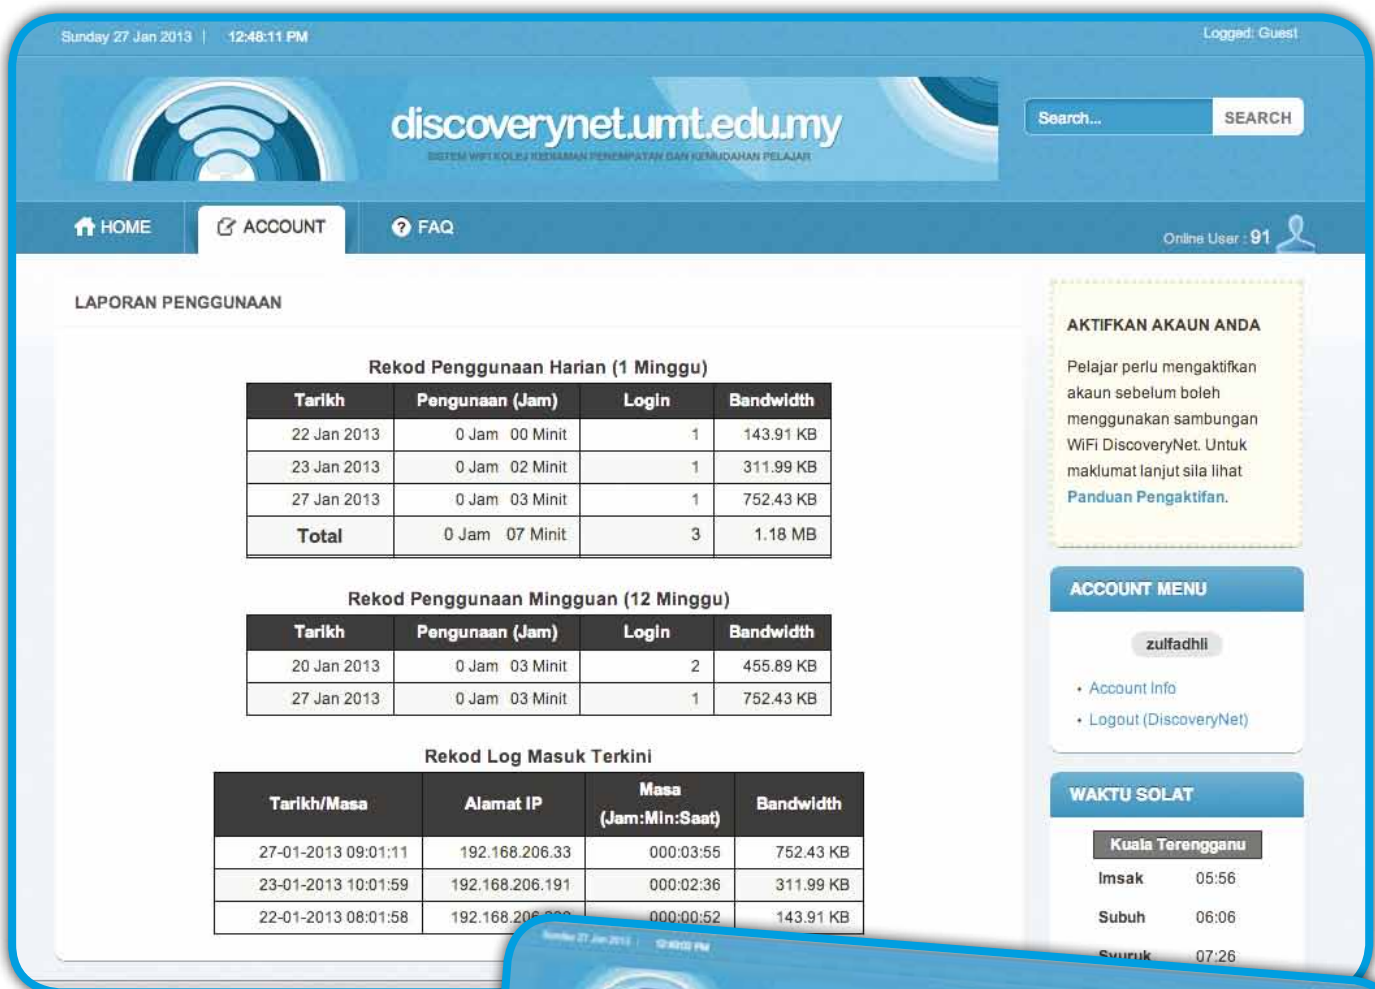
Sunday 27 Jan 2013 | 12:48:11 PM

Logged: Guest

discoverynet.umt.edu.my

SISTEM WIFI KOLEJ KEDIAMAN PENEMPATAN DAN KEMUDAHAN PELAJAR

Search...

SEARCH

HOME

ACCOUNT

FAQ

Online User : 91

LAPORAN PENGGUNAAN

Rekod Penggunaan Harian (1 Minggu)

| Tarikh | Pengunaan (Jam) | Login | Bandwidth |
|---|---|---|---|
| 22 Jan 2013 | 0 Jam 00 Minit | 1 | 143.91 KB |
| 23 Jan 2013 | 0 Jam 02 Minit | 1 | 311.99 KB |
| 27 Jan 2013 | 0 Jam 03 Minit | 1 | 752.43 KB |
| Total | 0 Jam 07 Minit | 3 | 1.18 MB |

Rekod Penggunaan Mingguan (12 Minggu)

| Tarikh | Pengunaan (Jam) | Login | Bandwidth |
|---|---|---|---|
| 20 Jan 2013 | 0 Jam 03 Minit | 2 | 455.89 KB |
| 27 Jan 2013 | 0 Jam 03 Minit | 1 | 752.43 KB |

Rekod Log Masuk Terkini

| Tarikh/Masa | Alamat IP | Masa (Jam:Min:Saat) | Bandwidth |
|---|---|---|---|
| 27-01-2013 09:01:11 | 192.168.206.33 | 000:03:55 | 752.43 KB |
| 23-01-2013 10:01:59 | 192.168.206.191 | 000:02:36 | 311.99 KB |
| 22-01-2013 08:01:58 | 192.168.20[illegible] | 000:00:52 | 143.91 KB |

AKTIFKAN AKAUN ANDA

Pelajar perlu mengaktifkan akaun sebelum boleh menggunakan sambungan WiFi DiscoveryNet. Untuk maklumat lanjut sila lihat Panduan Pengaktifan.

ACCOUNT MENU

zulfadhli

• Account Info
• Logout (DiscoveryNet)

WAKTU SOLAT

Kuala Terengganu

| Imsak | 05:56 |
|---|---|
| Subuh | 06:06 |
| Syuruk | 07:26 |

Sunday 27 Jan 2013 12:48:03 PM